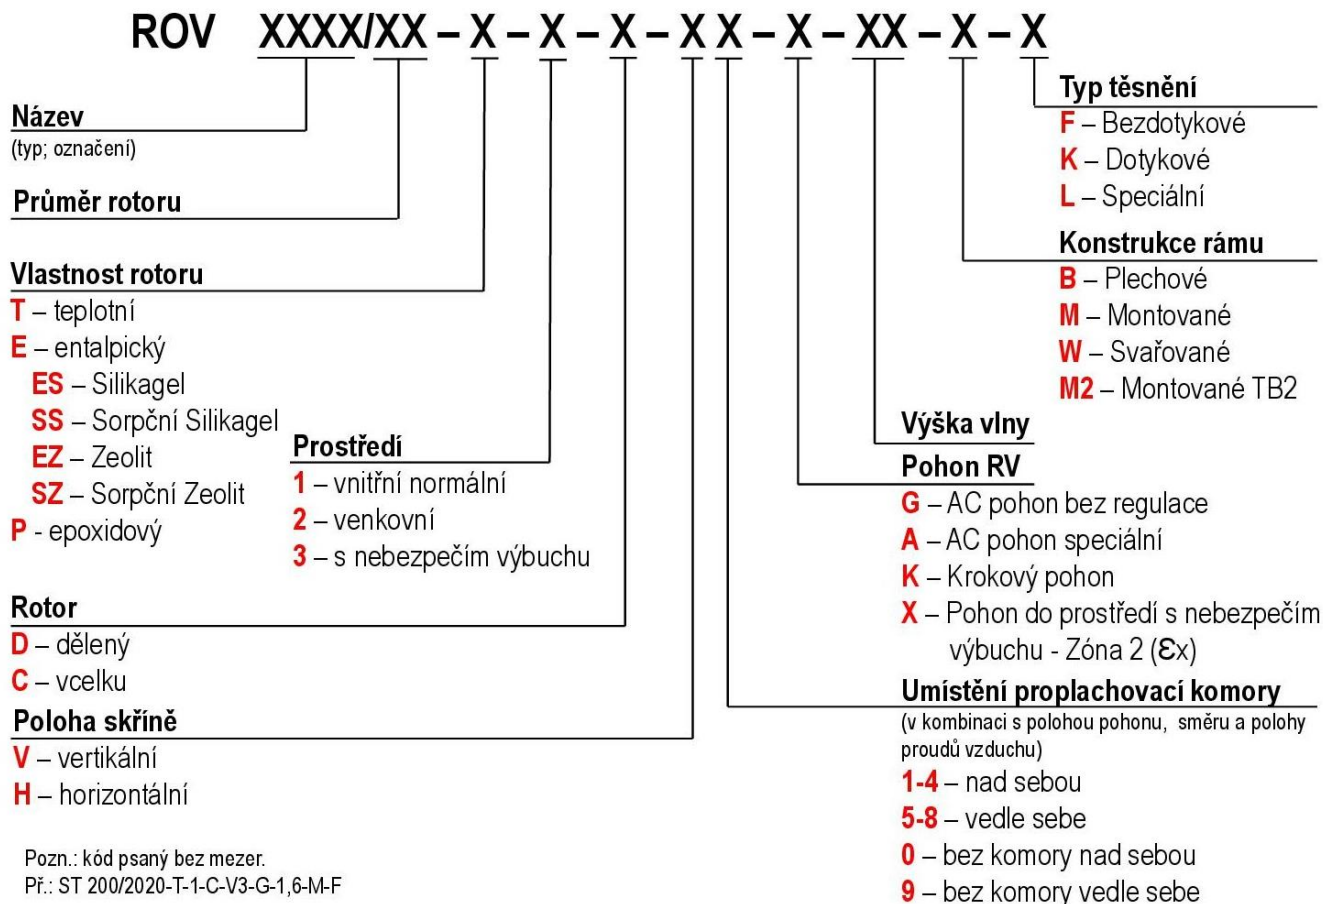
ROV XXXX/XX – X – X – X – X X – X – XX – X – X

Název
(typ; označení)

Průměr rotoru

Vlastnost rotoru
T – teplotní
E – entalpický
ES – Silikagel
SS – Sorpční Silikagel
EZ – Zeolit
SZ – Sorpční Zeolit
P - epoxidový

Prostředí
1 – vnitřní normální
2 – venkovní
3 – s nebezpečím výbuchu

Rotor
D – dělený
C – vcelku

Poloha skříně
V – vertikální
H – horizontální

Pozn.: kód psaný bez mezer.
Př.: ST 200/2020-T-1-C-V3-G-1,6-M-F

Typ těsnění
F – Bezdotykové
K – Dotykové
L – Speciální

Konstrukce rámu
B – Plechové
M – Montované
W – Svařované
M2 – Montované TB2

Výška vlny

Pohon RV
G – AC pohon bez regulace
A – AC pohon speciální
K – Krokový pohon
X – Pohon do prostředí s nebezpečím výbuchu - Zóna 2 (Ɛx)

Umístění proplachovací komory
(v kombinaci s polohou pohonu, směru a polohy proudů vzduchu)
1-4 – nad sebou
5-8 – vedle sebe
0 – bez komory nad sebou
9 – bez komory vedle sebe